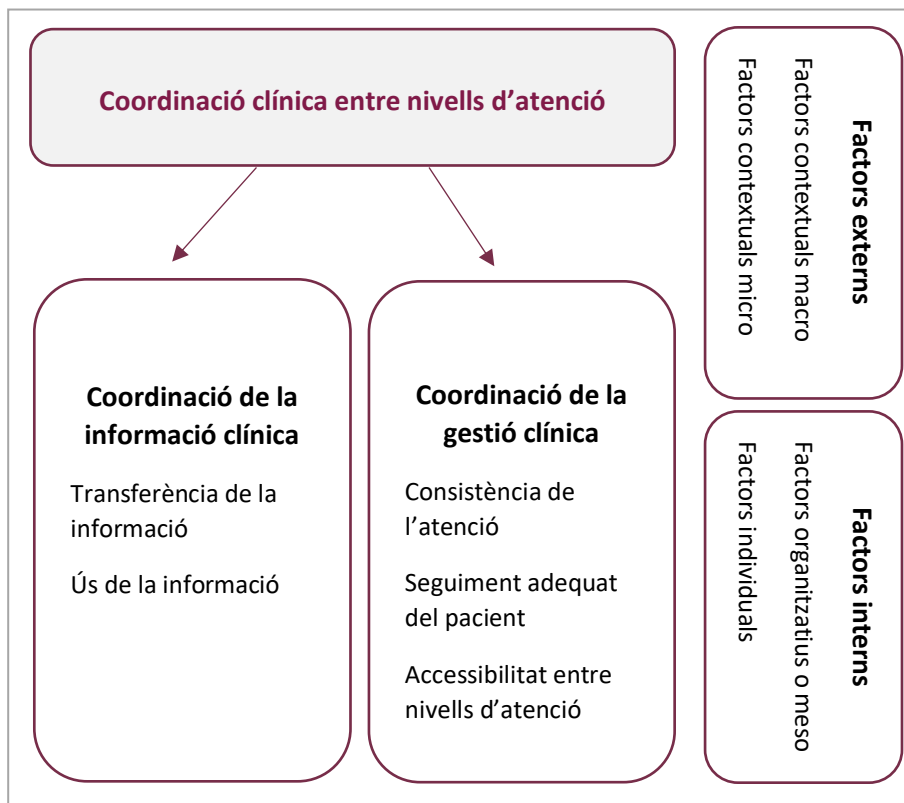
Coordinació clínica entre nivells d'atenció

Coordinació de la informació clínica

Transferència de la informació

Ús de la informació

Coordinació de la gestió clínica

Consistència de l'atenció

Seguiment adequat del pacient

Accessibilitat entre nivells d'atenció

Factors externs

Factors contextuals macro

Factors contextuals micro

Factors interns

Factors organitzatius o meso

Factors individuals